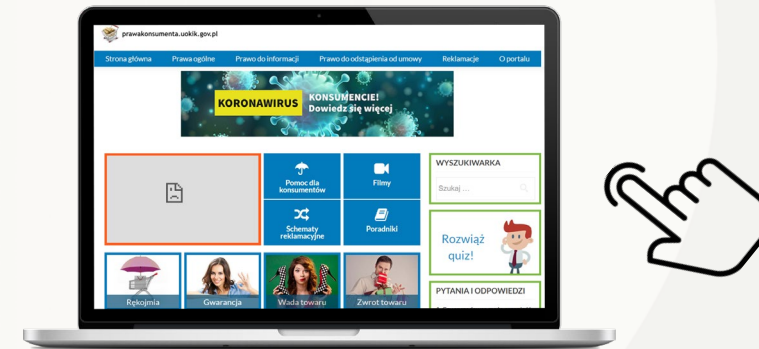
prawakonsumenta.uokik.gov.pl

Strona główna
Prawa ogólne
Prawo do informacji
Prawo do odstąpienia od umowy
Reklamacje
O portalu

KORONAWIRUS
KONSUMENCIE! Dowiedz się więcej

Pomoc dla konsumentów
Filmy
Schematy reklamacyjne
Poradniki

WYSZUKIWARKA
Szukaj ...

Rozwiąż quiz!

PYTANIA I ODPOWIEDZI

Rękojmia
Gwarancja
Wada towaru
Zwrot towaru